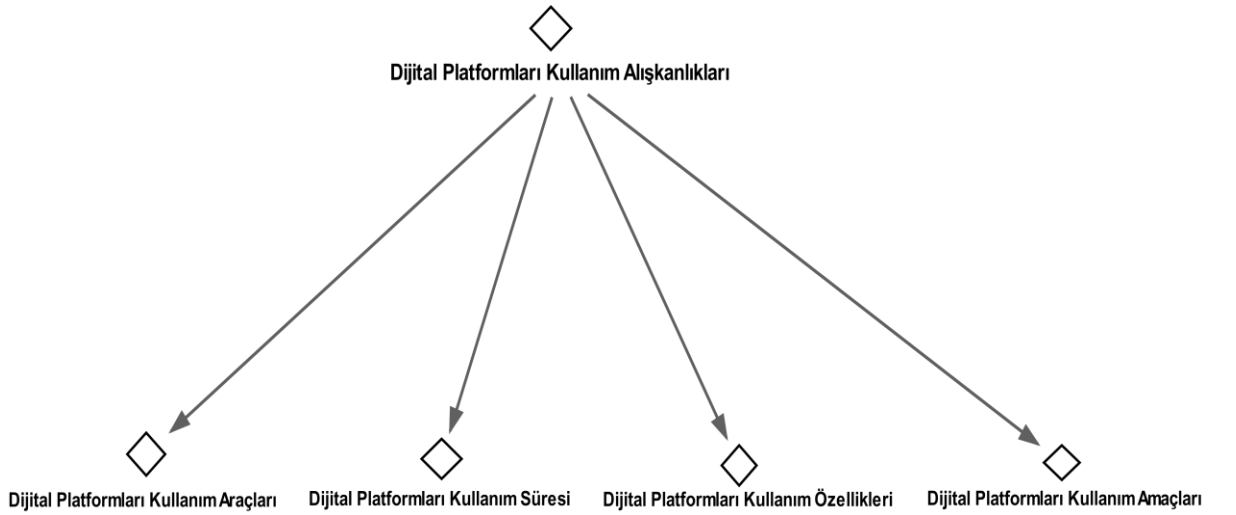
Dijital Platformları Kullanım Alışkanlıkları

Dijital Platformları Kullanım Araçları

Dijital Platformları Kullanım Süresi

Dijital Platformları Kullanım Özellikleri

Dijital Platformları Kullanım Amaçları